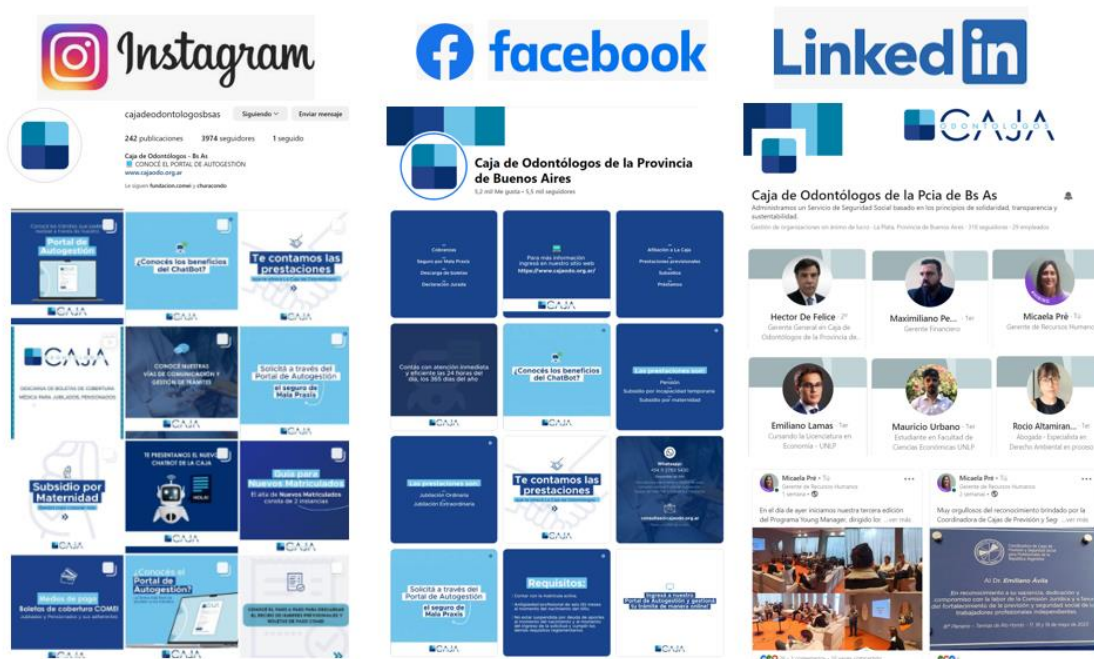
Instagram

facebook

LinkedIn

cajadeodontologosbsas Siguiendo Enviar mensaje

242 publicaciones 3974 seguidores 1 seguido

Caja de Odontólogos - Bs As
CONOCÉ EL PORTAL DE AUTOGESTIÓN
www.cajaodo.org.ar

Portal de Autogestión

¿Conocés los beneficios del ChatBot?

Te contamos las prestaciones

CAJA

Conocé nuestras vías de comunicación y gestión de trámites

Solicitá a través del Portal de Autogestión el seguro de Mala Praxis

Te presentamos el nuevo chatbot de la Caja

Subsidio por Maternidad

Guía para Nuevos Matriculados

El alta de Nuevos Matriculados consta de 2 instancias

Medios de pago

Boletas de cobertura COMEI

¿Conocés el Portal de Autogestión?

Caja de Odontólogos de la Provincia de Buenos Aires

Cobranzas
Seguro por Mala Praxis
Descarga de boletas
Declaración Jurada

Para más información ingresá en nuestro sitio web
https://www.cajaodo.org.ar/

Afiliación a la Caja
Prestaciones previsionales
Subsidios
Préstamos

CAJA

¿Conocés los beneficios del ChatBot?

Las prestaciones son:
Pensión
Subsidio por incapacidad temporaria
Subsidio por maternidad

Las prestaciones son:
Jubilación Ordinaria
Jubilación Extraordinaria

Te contamos las prestaciones

Whatsapp

Solicitá a través del Portal de Autogestión el seguro de Mala Praxis

Requisitos:

Ingresá a nuestro Portal de Autogestión y gestioná tu trámite de manera online!

CAJA ODONTÓLOGOS

Caja de Odontólogos de la Pcia de Bs As

Administramos un Servicio de Seguridad Social basado en los principios de solidaridad, transparencia y sustentabilidad.

Hector De Felice
Gerente General en Caja de Odontólogos de la Provincia de...

Maximiliano Pe...
Gerente Financiero

Micaela Prè
Gerente de Recursos Humanos

Emiliano Lamas
Cursando la Licenciatura en Economía - UNLP

Mauricio Urbano
Estudiante en Facultad de Ciencias Económicas UNLP

Rocío Altamiran...
Abogada - Especialista en Derecho Ambiental en proceso

Micaela Prè
Gerente de Recursos Humanos

En el día de ayer iniciamos nuestra tercera edición del Programa Young Manager, dirigido los ...ver más

Micaela Prè
Gerente de Recursos Humanos

Muy orgullosos del reconocimiento brindado por la Coordinadora de Cajas de Previsión y Seg ...ver más

Al Dr. Emiliano Avila